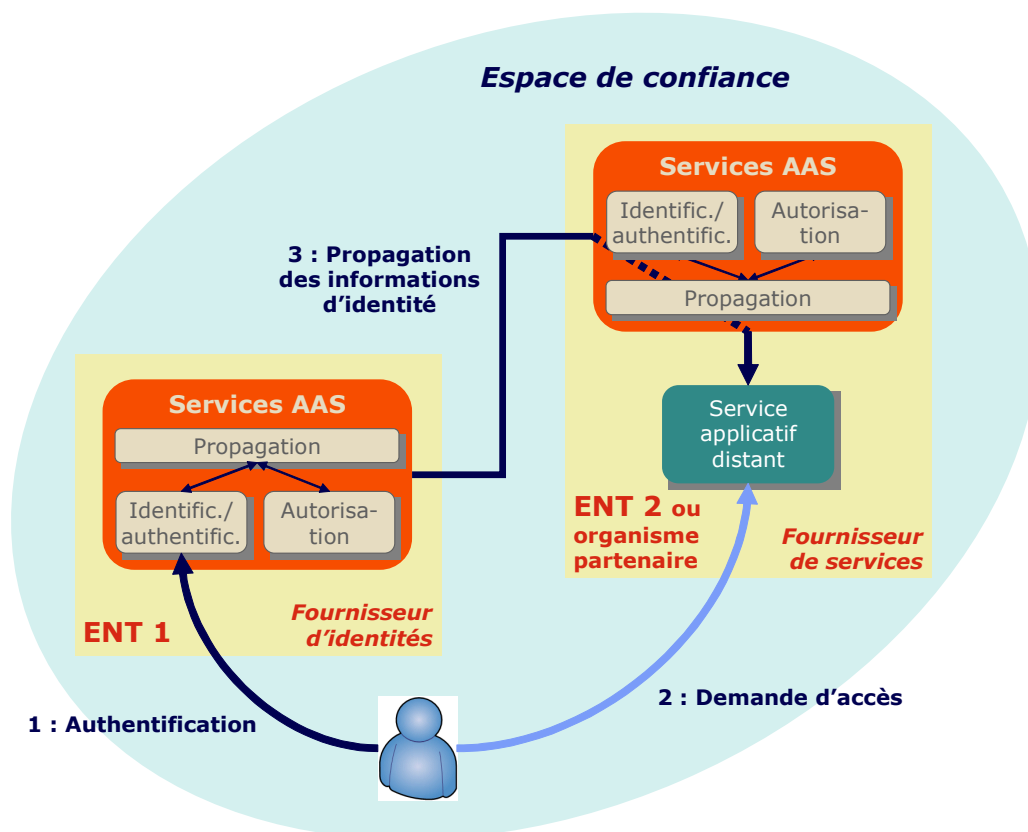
Espace de confiance

Services AAS

Identific./ authentific.

Autorisation

Propagation

3 : Propagation des informations d'identité

Services AAS

Propagation

Identific./ authentific.

Autorisation

Service applicatif distant

ENT 2 ou organisme partenaire

Fournisseur de services

ENT 1

Fournisseur d'identités

2 : Demande d'accès

1 : Authentification